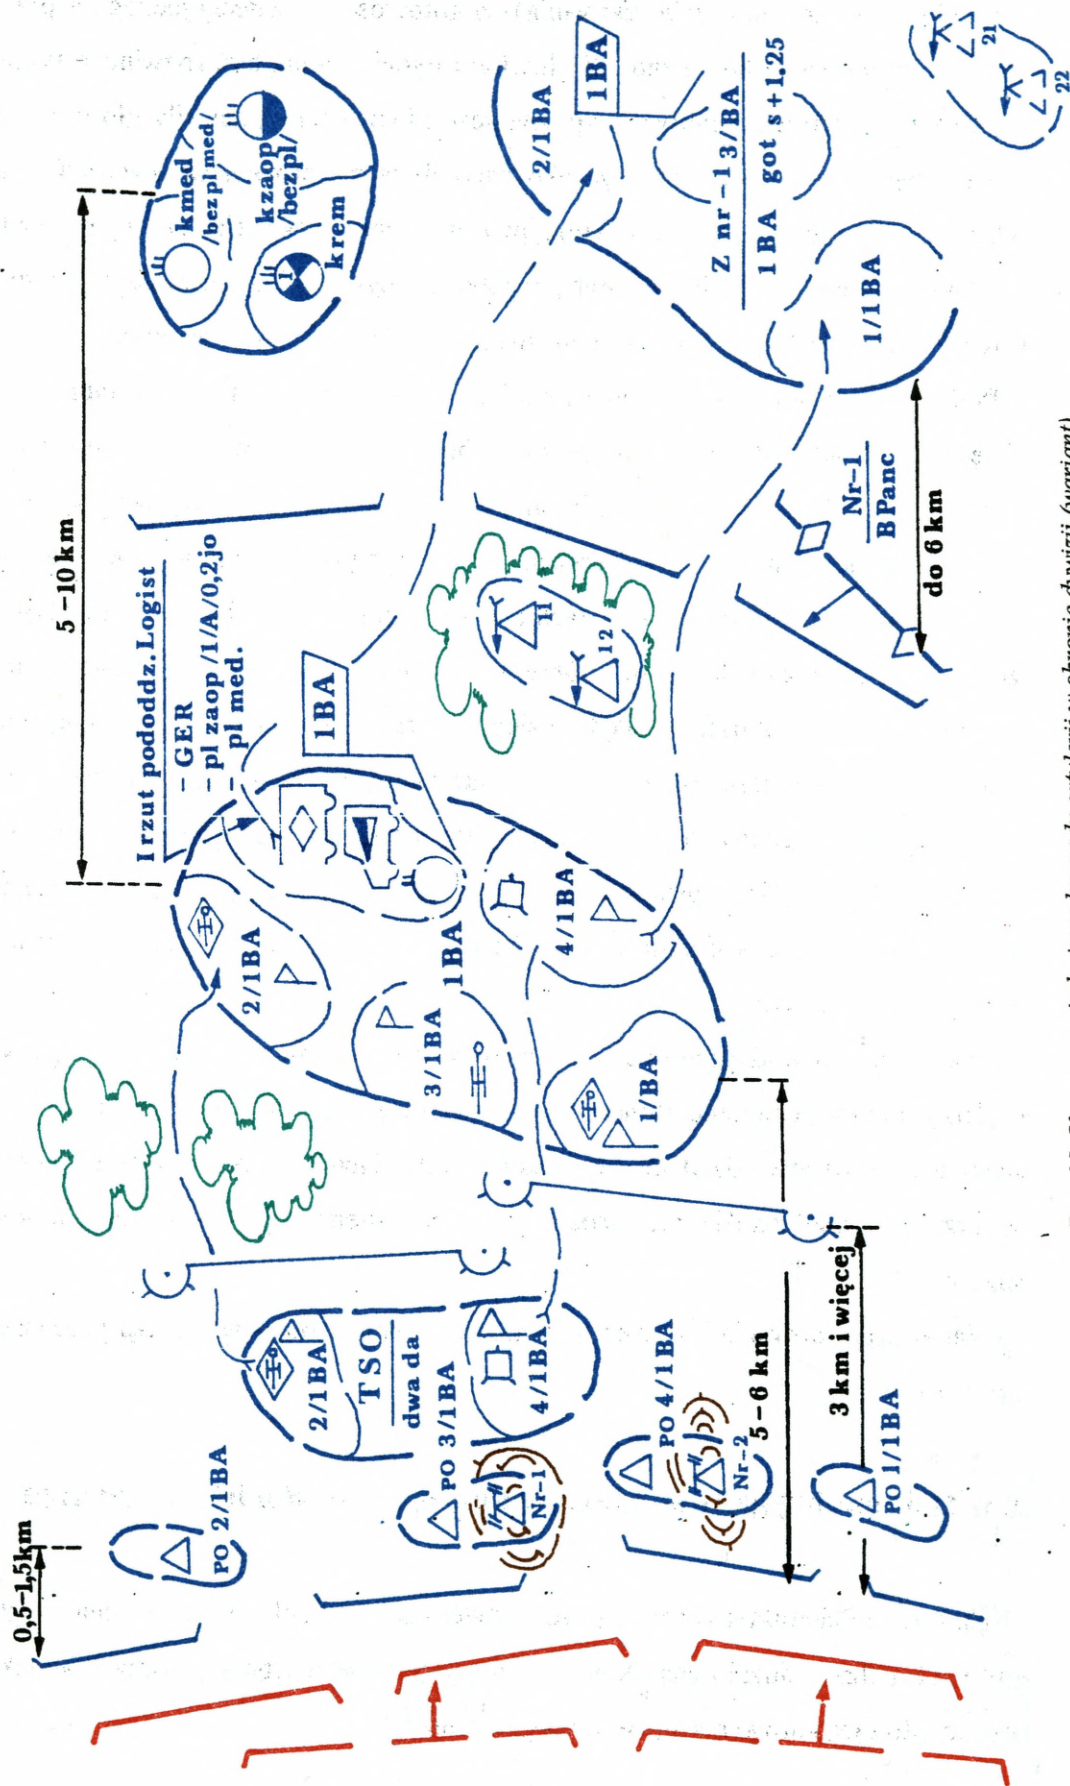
5 - 10 km

kmed /bez pl med/

kzaop /bez pl/

krem

2/1 BA

1 BA

Z nr - 1 3/BA

1 BA got s + 1,25

1/1 BA

21

22

I rzut pododdz. Logist
- GER
- pl zaop /1/A/0,2jo
- pl med.

1 BA

11

12

Nr-1
B Panc

do 6 km

2/1 BA

1 BA

3/1 BA

4/1 BA

1/BA

2/1 BA

TSO
dwa da

3/1 BA

4/1 BA

PO 2/1 BA

0,5-1,5 km

PO 3/1 BA

Nr-1

PO 4/1 BA

Nr-2

5 - 6 km

3 km i więcej

PO 1/1 BA

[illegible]